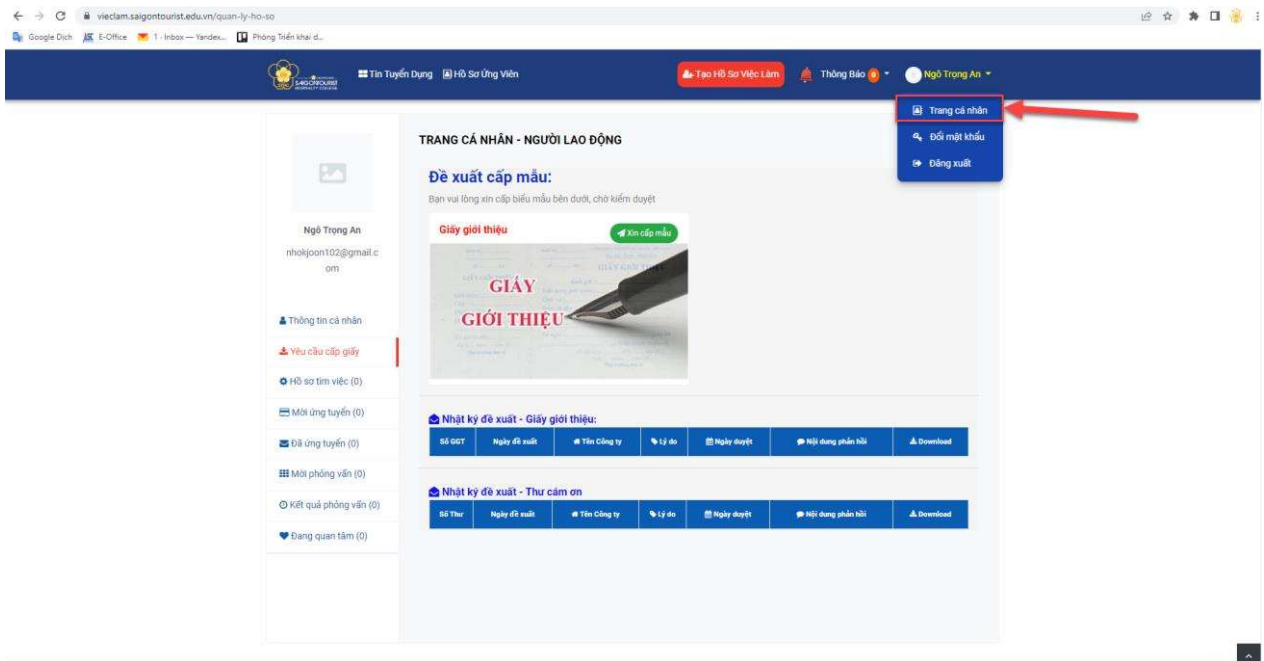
vieclam.saigontourist.edu.vn/quan-ly-ho-so

Google Dich E-Office 1 - Inbox — Yandex... Phòng Triển khai d...

SAIGONTOURIST

Tin Tuyển Dụng Hồ Sơ Ứng Viên

Tạo Hồ Sơ Việc Làm Thông Báo 0 Ngô Trọng An

Trang cá nhân
Đổi mật khẩu
Đăng xuất

Ngô Trọng An
nhokjoon102@gmail.com

Thông tin cá nhân
Yêu cầu cấp giấy
Hồ sơ tìm việc (0)
Mời ứng tuyển (0)
Đã ứng tuyển (0)
Mời phỏng vấn (0)
Kết quả phỏng vấn (0)
Đang quan tâm (0)

TRANG CÁ NHÂN - NGƯỜI LAO ĐỘNG

Đề xuất cấp mẫu:
Bạn vui lòng xin cấp biểu mẫu bên dưới, chờ kiểm duyệt

Giấy giới thiệu
Xin cấp mẫu

GIẤY GIỚI THIỆU

Nhật ký đề xuất - Giấy giới thiệu:

| Số GGT | Ngày đề xuất | Tên Công ty | Lý do | Ngày duyệt | Nội dung phản hồi | Download |
|---|---|---|---|---|---|---|

Nhật ký đề xuất - Thư cảm ơn

| Số Thư | Ngày đề xuất | Tên Công ty | Lý do | Ngày duyệt | Nội dung phản hồi | Download |
|---|---|---|---|---|---|---|